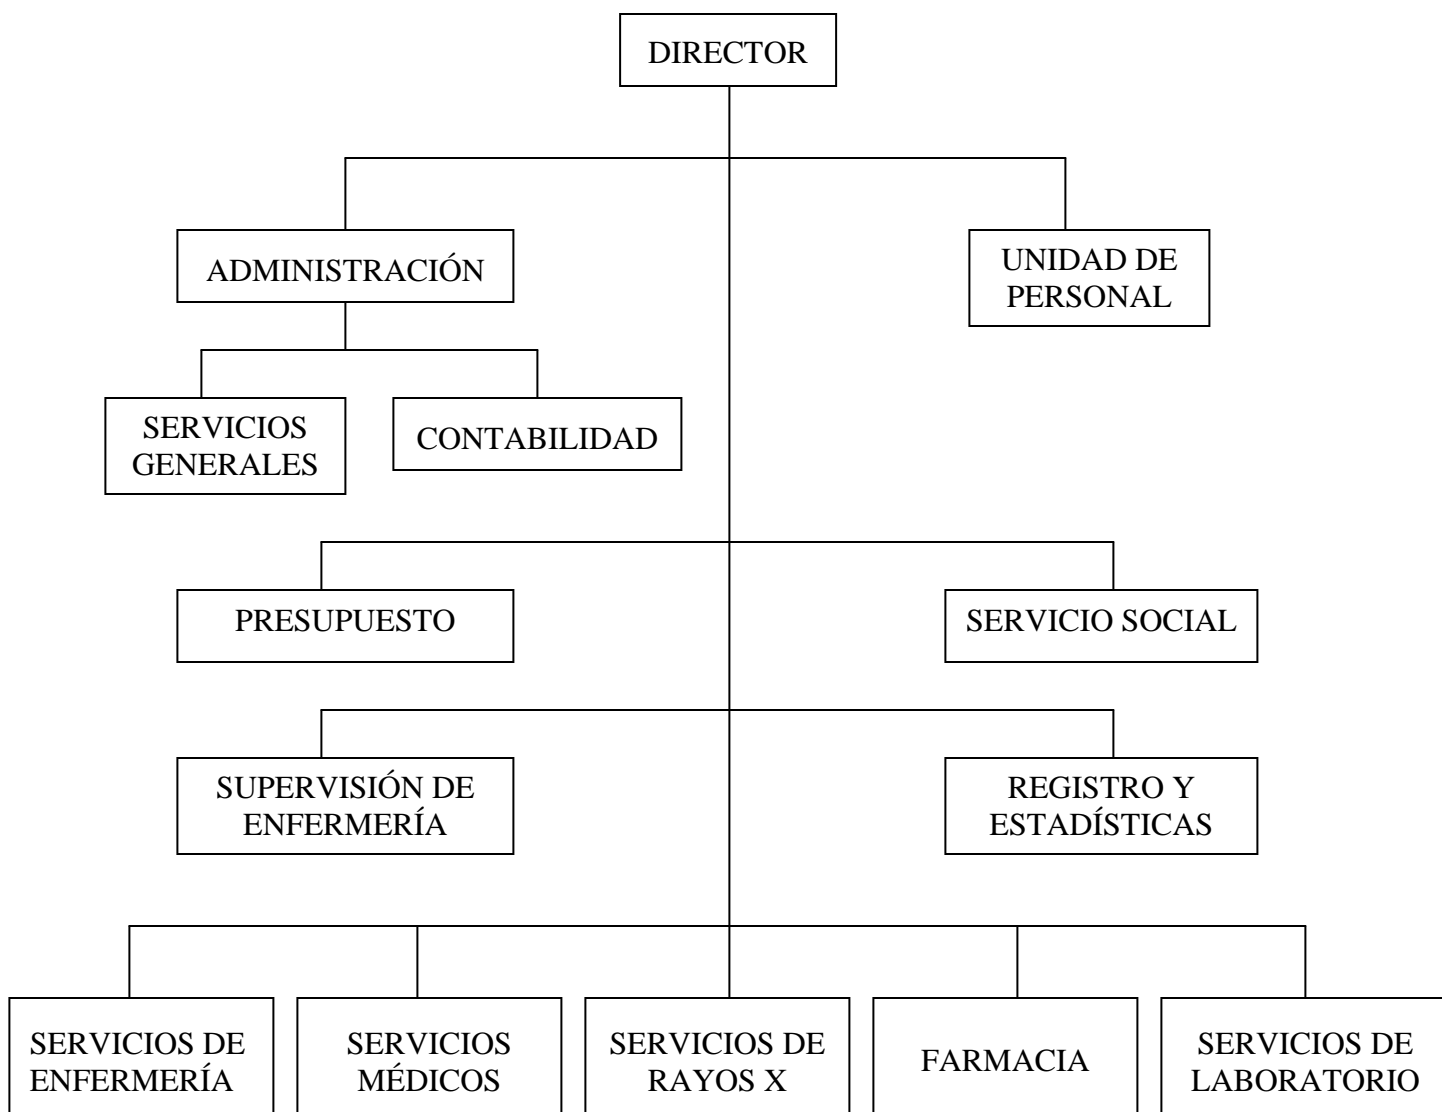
DIRECTOR

ADMINISTRACIÓN

UNIDAD DE PERSONAL

SERVICIOS GENERALES

CONTABILIDAD

PRESUPUESTO

SERVICIO SOCIAL

SUPERVISIÓN DE ENFERMERÍA

REGISTRO Y ESTADÍSTICAS

SERVICIOS DE ENFERMERÍA

SERVICIOS MÉDICOS

SERVICIOS DE RAYOS X

FARMACIA

SERVICIOS DE LABORATORIO